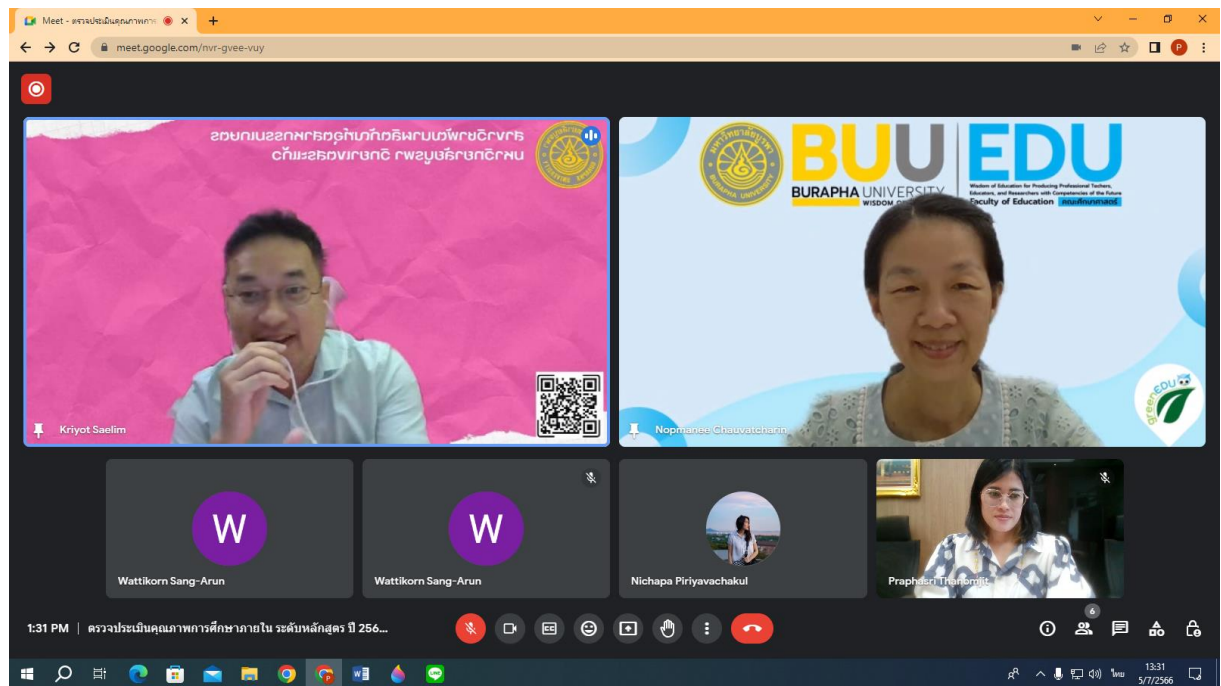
Meet - ตรวจประเมินคุณภาพการ

meet.google.com/nvr-gvee-vuy

Kriyot Saelim

BUU EDU
BURAPHA UNIVERSITY
WISDOM OF THE EAST
Wisdom of Education for Producing Professional Teachers, Educators, and Researchers with Competencies of the Future
Faculty of Education คณะศึกษาศาสตร์

Nopmanee Chauvatcharin

green EDU

W
Wattikorn Sang-Arun

W
Wattikorn Sang-Arun

Nichapa Piriyavachakul

Praphasri Thanomjit

1:31 PM | ตรวจประเมินคุณภาพการศึกษาภายใน ระดับหลักสูตร ปี 256...

6

ไทย 13:31 5/7/2566